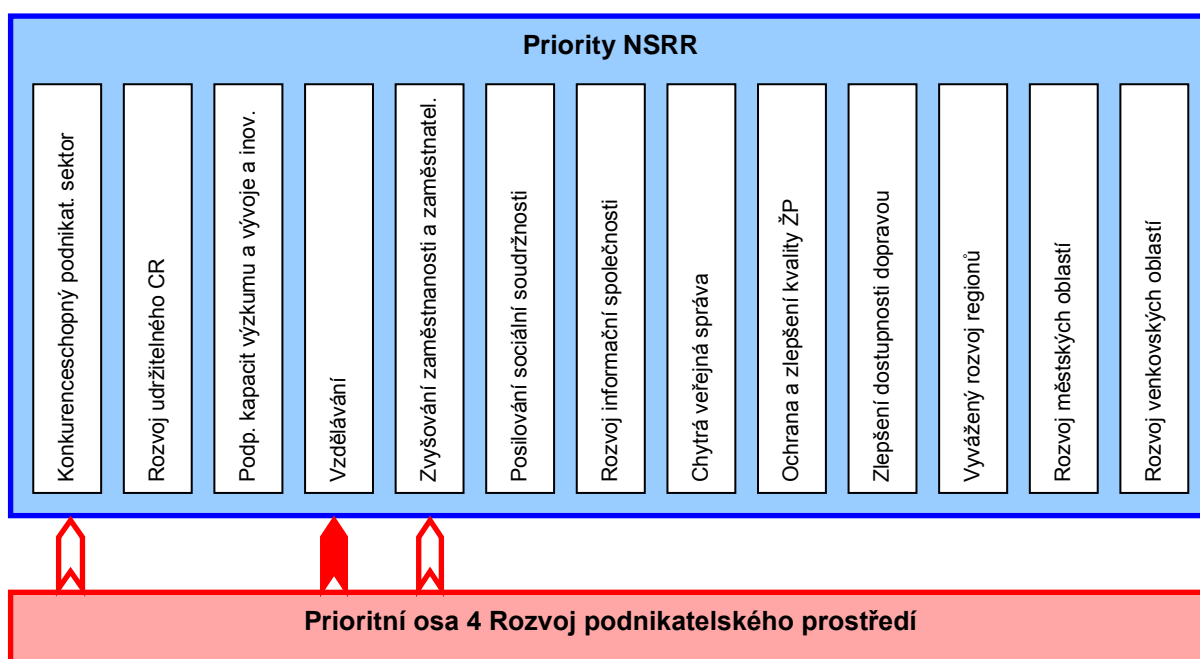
Priority NSRR

Konkurenceschopný podnikat. sektor

Rozvoj udržitelného CR

Podp. kapacit výzkumu a vývoje a inov.

Vzdělávání

Zvyšování zaměstnanosti a zaměstnatel.

Posilování sociální soudržnosti

Rozvoj informační společnosti

Chytrá veřejná správa

Ochrana a zlepšení kvality ŽP

Zlepšení dostupnosti dopravou

Vyvážený rozvoj regionů

Rozvoj městských oblastí

Rozvoj venkovských oblastí

Prioritní osa 4 Rozvoj podnikatelského prostředí